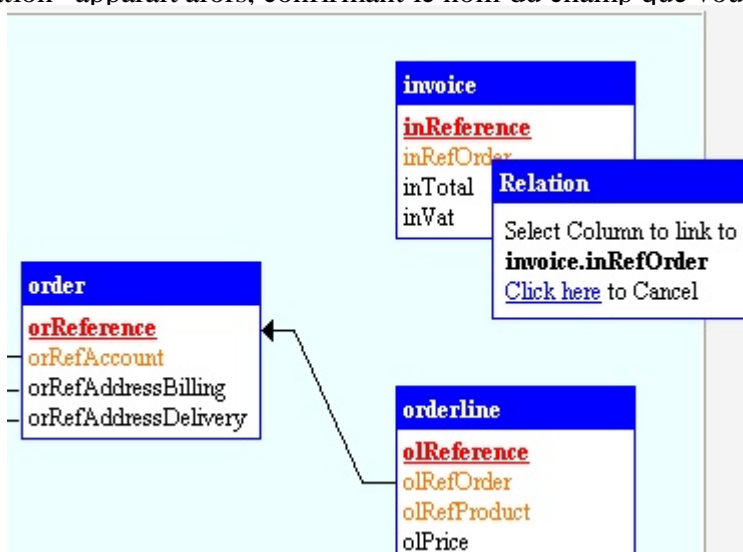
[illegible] apparaît alors, confirmant le nom du champ que vous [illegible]

invoice
inReference
inRefOrder
inTotal
inVat

Relation
Select Column to link to
invoice.inRefOrder
Click here to Cancel

order
orReference
orRefAccount
orRefAddressBilling
orRefAddressDelivery

orderline
olReference
olRefOrder
olRefProduct
olPrice